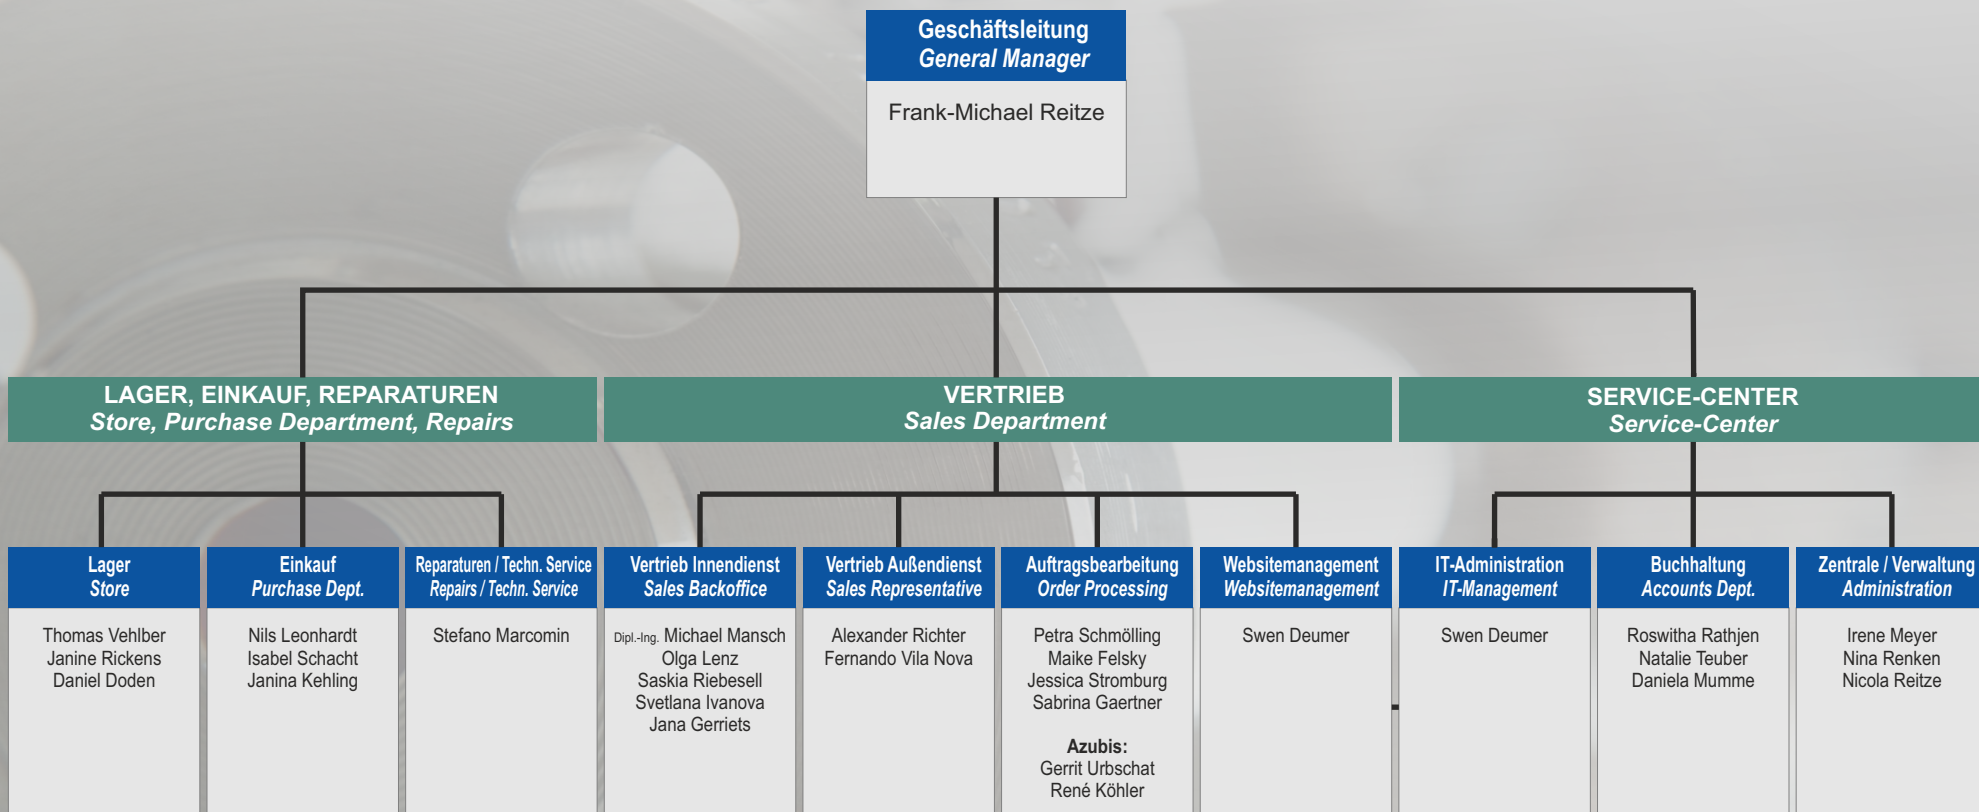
Geschäftsleitung
General Manager

Frank-Michael Reitze

LAGER, EINKAUF, REPARATUREN
Store, Purchase Department, Repairs

VERTRIEB
Sales Department

SERVICE-CENTER
Service-Center

Lager
Store

Thomas Vehlber
Janine Rickens
Daniel Doden

Einkauf
Purchase Dept.

Nils Leonhardt
Isabel Schacht
Janina Kehling

Reparaturen / Techn. Service
Repairs / Techn. Service

Stefano Marcomin

Vertrieb Innendienst
Sales Backoffice

Dipl.-Ing. Michael Mansch
Olga Lenz
Saskia Riebesell
Svetlana Ivanova
Jana Gerriets

Vertrieb Außendienst
Sales Representative

Alexander Richter
Fernando Vila Nova

Auftragsbearbeitung
Order Processing

Petra Schmölling
Maike Felsky
Jessica Stromburg
Sabrina Gaertner

Azubis:
Gerrit Urbschat
René Köhler

Websitemanagement
Websitemanagement

Swen Deumer

IT-Administration
IT-Management

Swen Deumer

Buchhaltung
Accounts Dept.

Roswitha Rathjen
Natalie Teuber
Daniela Mumme

Zentrale / Verwaltung
Administration

Irene Meyer
Nina Renken
Nicola Reitze